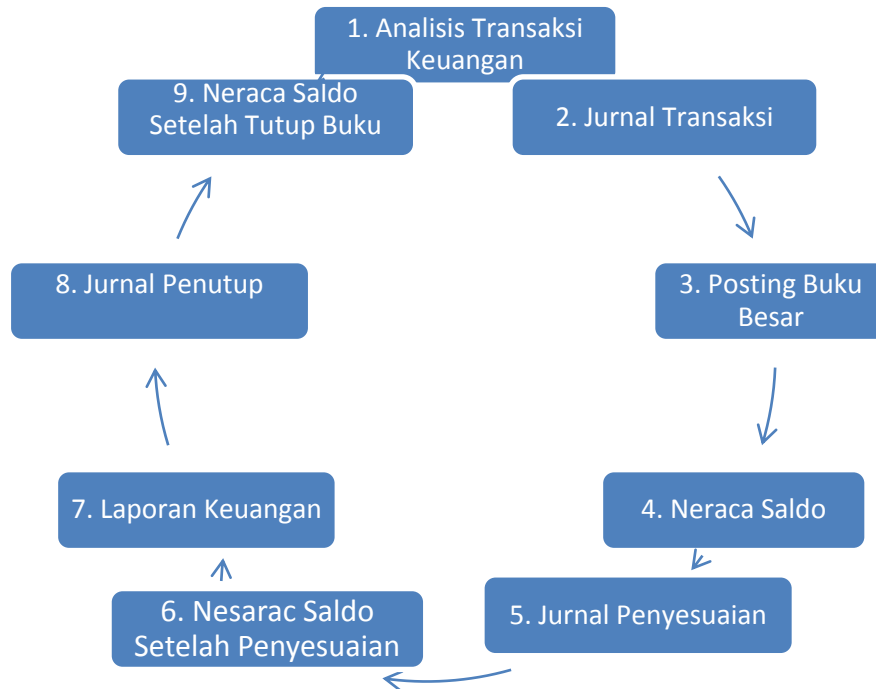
1. Analisis Transaksi Keuangan

2. Jurnal Transaksi

3. Posting Buku Besar

4. Neraca Saldo

5. Jurnal Penyesuaian

6. Nesarac Saldo Setelah Penyesuaian

7. Laporan Keuangan

8. Jurnal Penutup

9. Neraca Saldo Setelah Tutup Buku